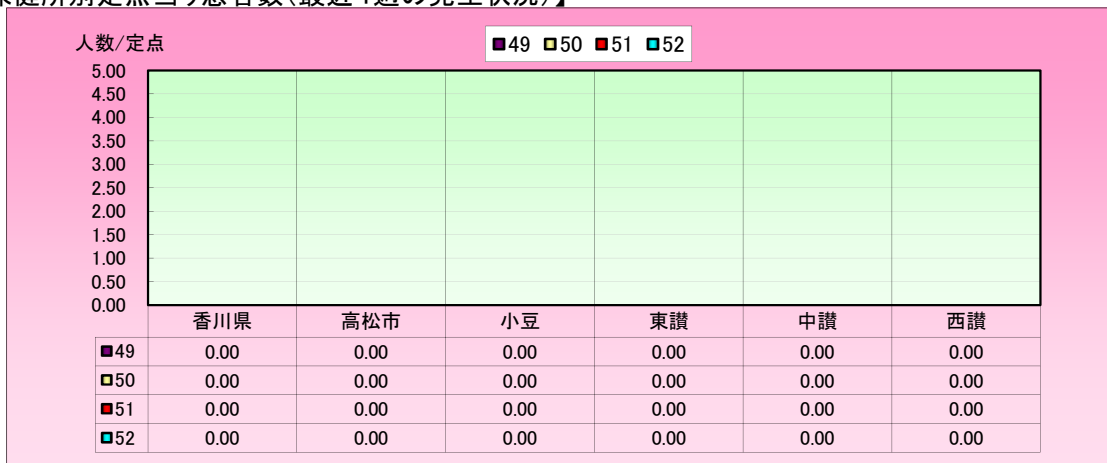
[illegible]健所別定点当り患者数（最近4週の発生状況）】

人数/定点

■49 ■50 ■51 ■52

5.00
4.50
4.00
3.50
3.00
2.50
2.00
1.50
1.00
0.50
0.00

| | 香川県 | 高松市 | 小豆 | 東讃 | 中讃 | 西讃 |
|---|---|---|---|---|---|---|
| ■49 | 0.00 | 0.00 | 0.00 | 0.00 | 0.00 | 0.00 |
| ■50 | 0.00 | 0.00 | 0.00 | 0.00 | 0.00 | 0.00 |
| ■51 | 0.00 | 0.00 | 0.00 | 0.00 | 0.00 | 0.00 |
| ■52 | 0.00 | 0.00 | 0.00 | 0.00 | 0.00 | 0.00 |